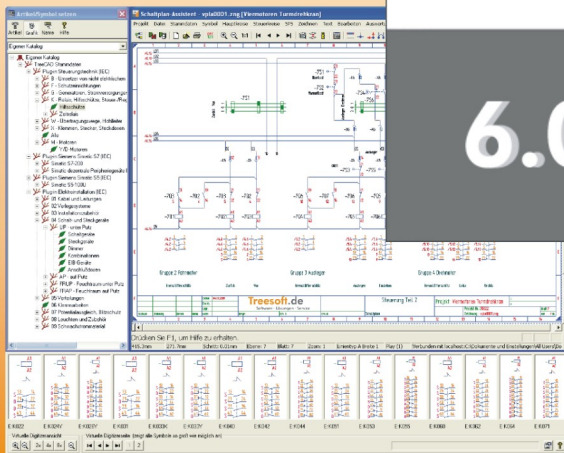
Artikel/Symbol setzen
Artikel Grafik Nähe Hilfe
Eigener Katalog
Eigener Katalog
TreeCAD Standarteile
Plugin Steuerungstechnik (IEC)
B - Einrichten von nicht elektrischen
F - Schutzeinrichtungen
G - Generatoren, Stromversorgungen
K - Relais, Hilfsschütze, Steuer-/Freq
Hilfsschütze
Zeitrelais
W - Übertragungswege, Hohlleiter
X - Klemmen, Stecker, Steckdosen
Alle
M - Motoren
Y/D Motoren
Plugin Siemens Simatic S7 (IEC)
Simatic S7-200
Simatic dezentrale Peripheriegeräte
Plugin Siemens Simatic S5 (IEC)
Simatic S5-100U
Plugin Elektroinstallation (IEC)
00 Kabel und Leitungen
02 Verlegesysteme
03 Installationsdosen
04 Schalt- und Steckgeräte
UP - unter Putz
Schaltgeräte
Steckgeräte
Dimmer
Kombinationen
EIB Geräte
Anschlussdosen
A.P. - auf Putz
FRUP - Feuchtraum unter Putz
FRAP - Feuchtraum auf Putz
05 Verteilungen
06 Klimatisation
07 Prozeßleitungsbau, Blitzschut
08 Leuchten und Zubehör
09 Schwachstrommaterial
Schaltplan-Assistent - syla0001.sxg [Ventilatoren Turmdrehkran]
Projekt Datei Stammdaten Symbol Hauptbreise Stromkreise SPS Zeichnen Text Bearbeiten Auswertung
Gruppe 2 Ventilatoren
Gruppe 3 Antriebe
Gruppe 4 Ventilatoren
Treesoft.de
Steuerung Teil 2
Projekt Ventilatoren Turmdrehkran
Drücken Sie F1, um Hilfe zu erhalten.
E K001 E K001V E K002 E K003 E K003K E K003Y E K004 E K042 E K044 E K051 E K053 E K055 E K058 E K062 E K064 E K071
Virtuelle Digitalansicht
6.0